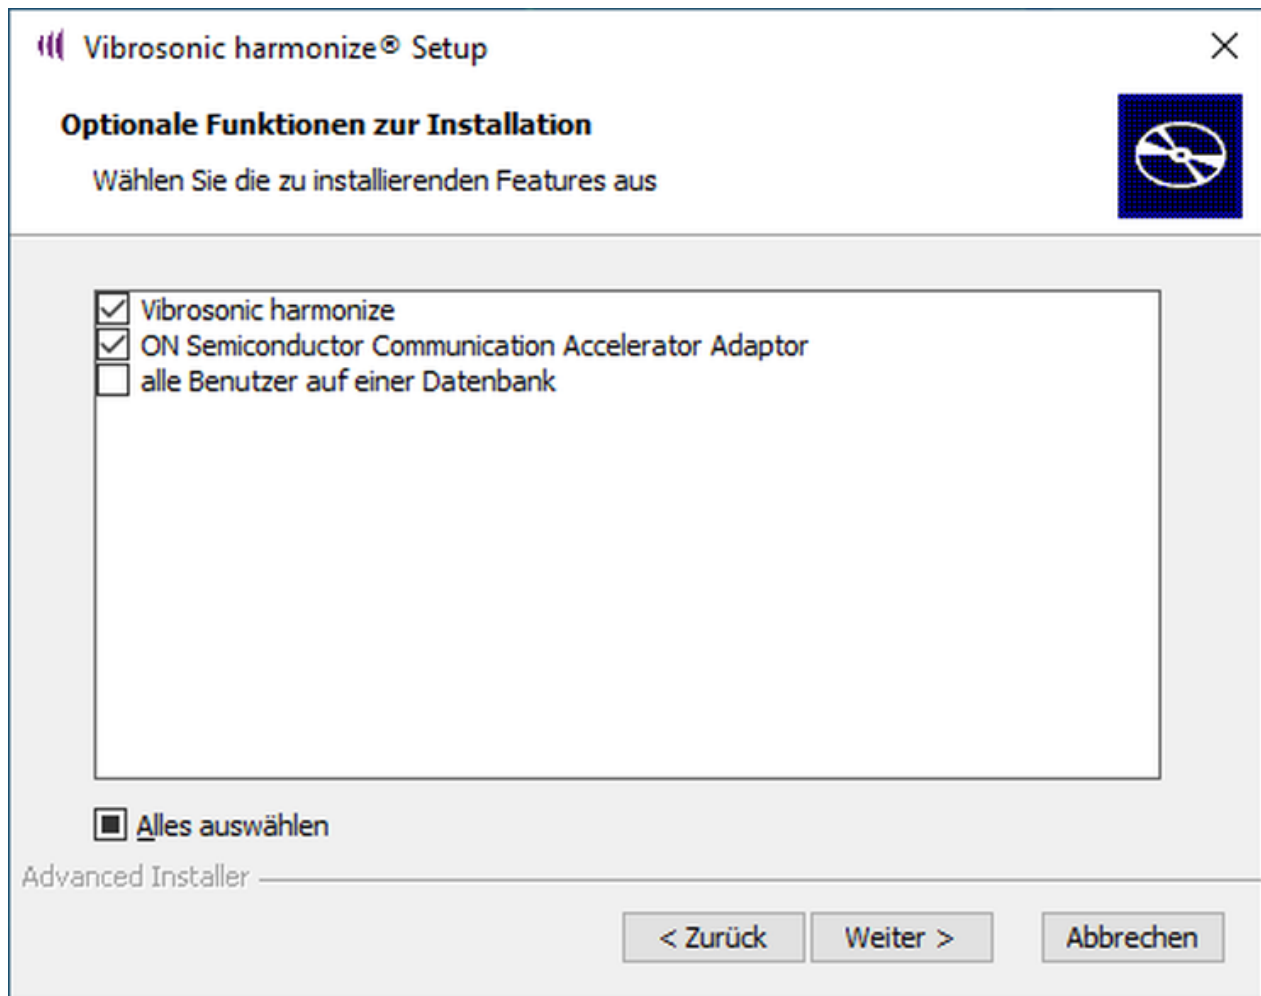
Vibrosonic harmonize® Setup

Optionale Funktionen zur Installation

Wählen Sie die zu installierenden Features aus

Vibrosonic harmonize
ON Semiconductor Communication Accelerator Adaptor
alle Benutzer auf einer Datenbank

Alles auswählen

Advanced Installer

< Zurück
Weiter >
Abbrechen